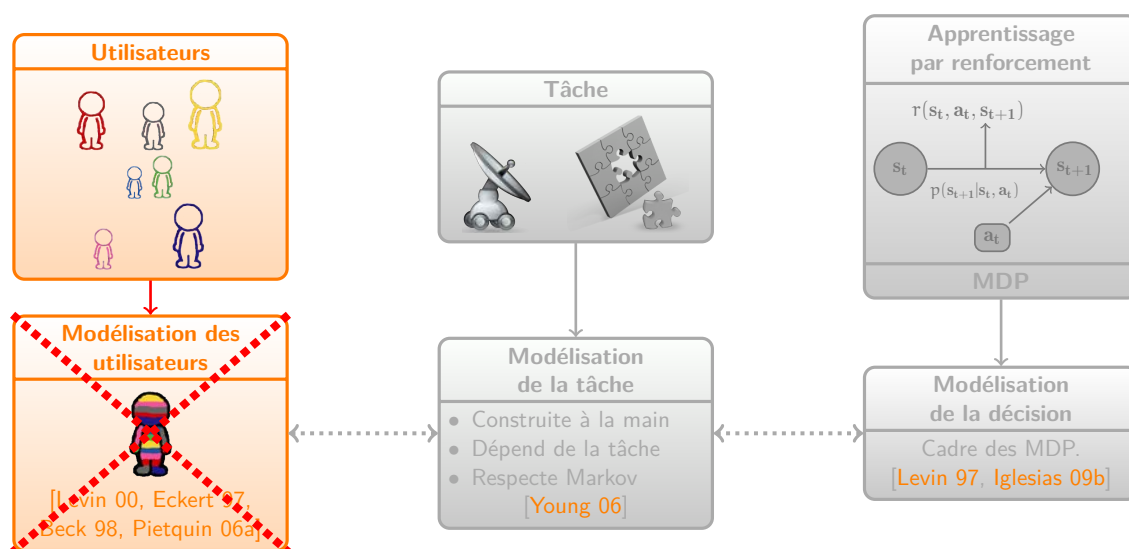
Utilisateurs

Modélisation des utilisateurs

[Levin 00, Eckert 97, Beck 98, Pietquin 06a]

Tâche

Modélisation de la tâche

• Construite à la main
• Dépend de la tâche
• Respecte Markov
[Young 06]

Apprentissage par renforcement

$r(s_t, a_t, s_{t+1})$

$s_t$

$s_{t+1}$

$p(s_{t+1}|s_t, a_t)$

$a_t$

MDP

Modélisation de la décision

Cadre des MDP.
[Levin 97, Iglesias 09b]